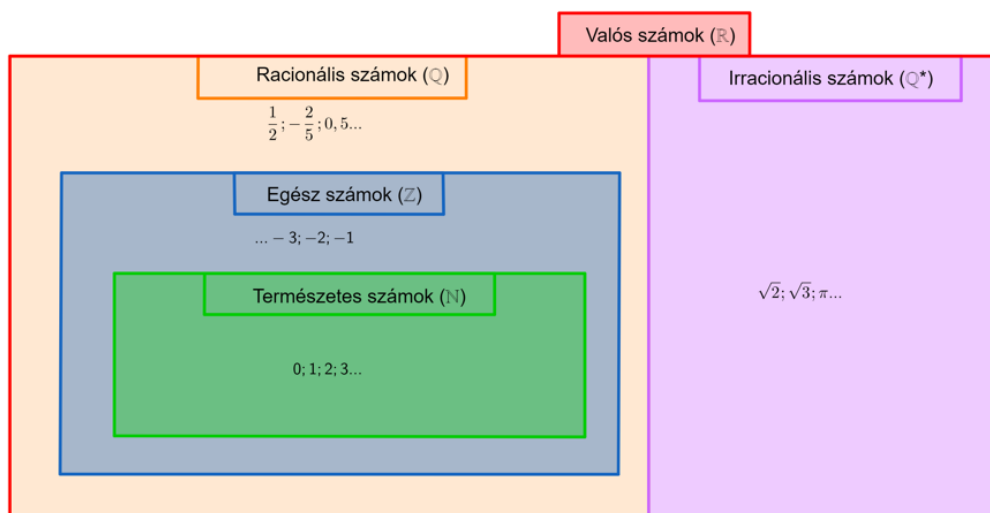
Valós számok ($\mathbb{R}$)

Racionális számok ($\mathbb{Q}$)

$\frac{1}{2}; -\frac{2}{5}; 0,5...$

Egész számok ($\mathbb{Z}$)

$... -3; -2; -1$

Természetes számok ($\mathbb{N}$)

$0; 1; 2; 3...$

Irracionális számok ($\mathbb{Q}$*)

$\sqrt{2}; \sqrt{3}; \pi...$